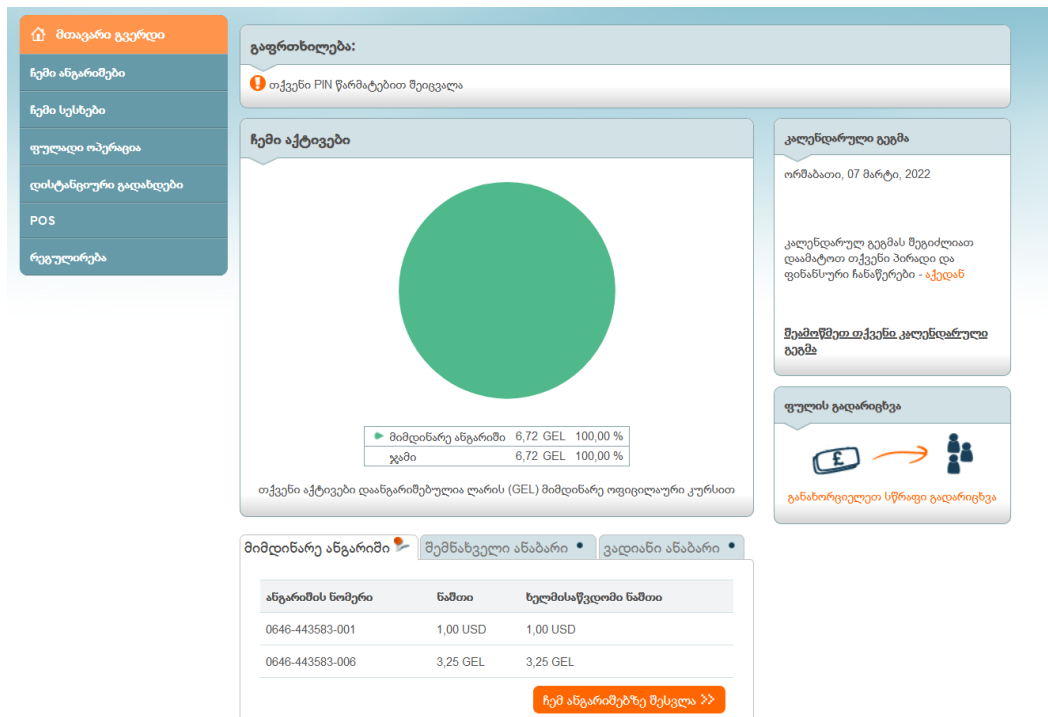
მთავარი გვერდი
ჩემი ანგარიშები
ჩემი სესხები
ფულადი ოპერაცია
დისტანციური გადახდები
POS
რეგულირება

გაფრთხილება:
თქვენი PIN წარმატებით შეიცვალა

ჩემი აქტივები

| | | |
|---|---|---|
| მიმდინარე ანგარიში | 6,72 GEL | 100,00 % |
| ჯამი | 6,72 GEL | 100,00 % |

თქვენი აქტივები დაანგარიშებულია ლარის (GEL) მიმდინარე ოფიციალური კურსით

კალენდარული გეგმა
ორშაბათი, 07 მარტი, 2022

კალენდარულ გეგმას შეგიძლიათ დაამატოთ თქვენი პირადი და ფინანსური ჩანაწერები - აქედან

შეამოწმეთ თქვენი კალენდარული გეგმა

ფულის გადარიცხვა
განახორციელეთ სწრაფი გადარიცხვა

მიმდინარე ანგარიში
შემნახველი ანაბარი
ვადიანი ანაბარი

| ანგარიშის ნომერი | ნაშთი | ხელმისაწვდომი ნაშთი |
|---|---|---|
| 0646-443583-001 | 1,00 USD | 1,00 USD |
| 0646-443583-006 | 3,25 GEL | 3,25 GEL |

ჩემ ანგარიშებზე შესვლა >>